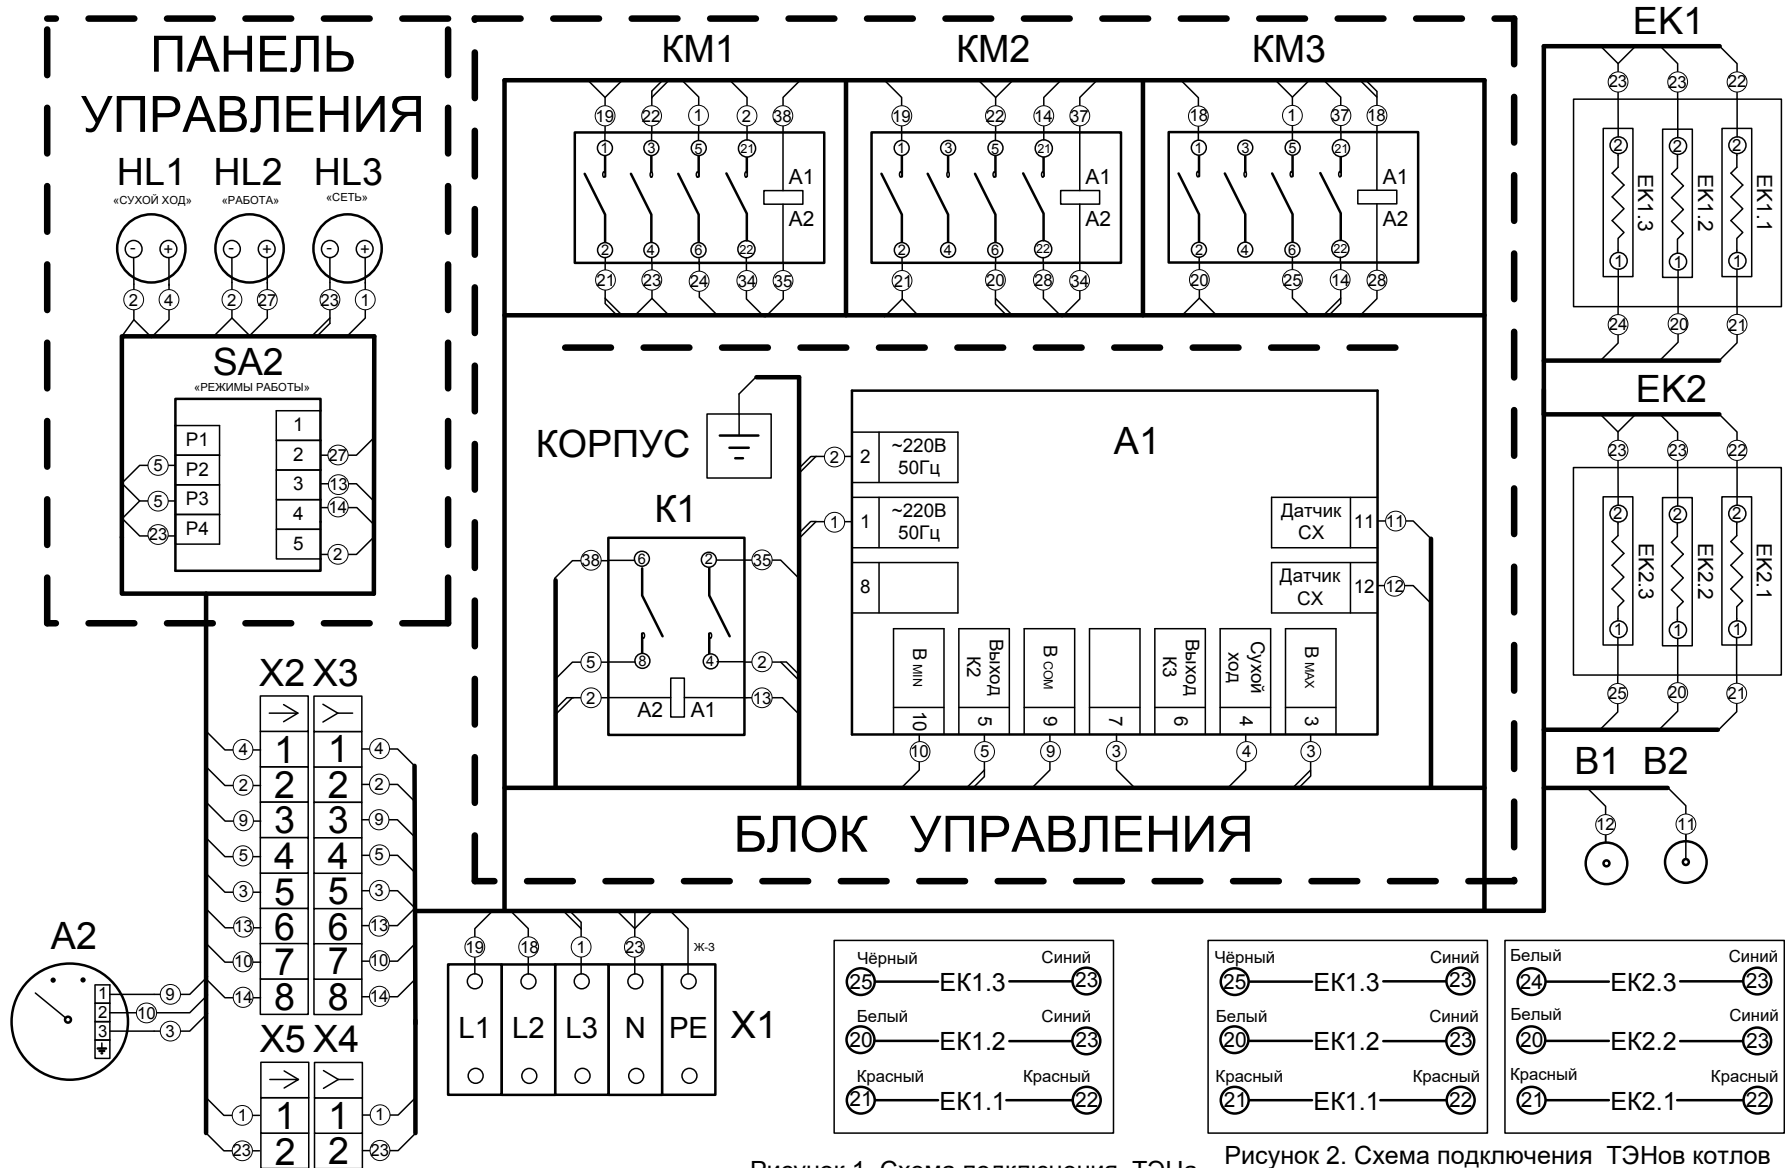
ПАНЕЛЬ УПРАВЛЕНИЯ

HL1 «СУХОЙ ХОД»
HL2 «РАБОТА»
HL3 «СЕТЬ»

2 4 2 27 23 1

SA2
«РЕЖИМЫ РАБОТЫ»

P1 P2 P3 P4
1 2 3 4 5
5 5 23 27 13 14 2

KM1 KM2 KM3

19 22 1 2 38
1 3 5 21 A1 A2
2 4 6 22
21 23 24 34 35

19 22 14 37
1 3 5 21 A1 A2
2 4 6 22
21 20 28 34

18 1 37 18
1 3 5 21 A1 A2
2 4 6 22
20 25 14 28

EK1
23 23 22
2 2 2
EK1.3 EK1.2 EK1.1
1 1 1
24 20 21

EK2
23 23 22
2 2 2
EK2.3 EK2.2 EK2.1
1 1 1
25 20 21

КОРПУС

K1
38 6 2 35
5 8 4 2
2 A2 A1 13

A1
2 ~220В 50Гц
1 ~220В 50Гц
8
Датчик СХ 11
Датчик СХ 12
В MIN 10
Выход К2 5
В СОМ 9
7
Выход К3 6
Сухой ход 4
В MAX 3
10 5 9 3 4 3

БЛОК УПРАВЛЕНИЯ

B1 B2
12 11

X2 X3
4 1 1 4
2 2 2 2
9 3 3 9
5 4 4 5
3 5 5 3
13 6 6 13
10 7 7 10
14 8 8 14

A2
1 2 3
9 10 3

X5 X4
1 1 1 1
23 2 2 23

19 18 1 23 ж-з
L1 L2 L3 N PE X1

Чёрный 25 EK1.3 Синий 23
Белый 20 EK1.2 Синий 23
Красный 21 EK1.1 Красный 22

Чёрный 25 EK1.3 Синий 23
Белый 20 EK1.2 Синий 23
Красный 21 EK1.1 Красный 22

Белый 24 EK2.3 Синий 23
Белый 20 EK2.2 Синий 23
Красный 21 EK2.1 Красный 22

Рисунок 1. Схема подключения ТЭНа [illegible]
Рисунок 2. Схема подключения ТЭНов котлов